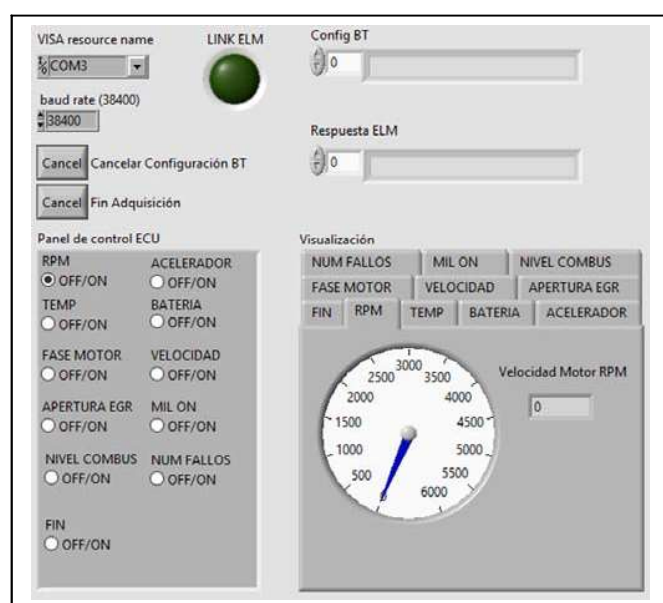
VISA resource name
COM3

LINK ELM

baud rate (38400)
38400

Cancel Cancelar Configuración BT

Cancel Fin Adquisición

Config BT
0

Respuesta ELM
0

Panel de control ECU

RPM
OFF/ON

ACELERADOR
OFF/ON

TEMP
OFF/ON

BATERIA
OFF/ON

FASE MOTOR
OFF/ON

VELOCIDAD
OFF/ON

APERTURA EGR
OFF/ON

MIL ON
OFF/ON

NIVEL COMBUS
OFF/ON

NUM FALLOS
OFF/ON

FIN
OFF/ON

Visualización

NUM FALLOS | MIL ON | NIVEL COMBUS
FASE MOTOR | VELOCIDAD | APERTURA EGR
FIN | RPM | TEMP | BATERIA | ACELERADOR

500 1000 1500 2000 2500 3000 3500 4000 4500 5000 5500 6000

Velocidad Motor RPM
0